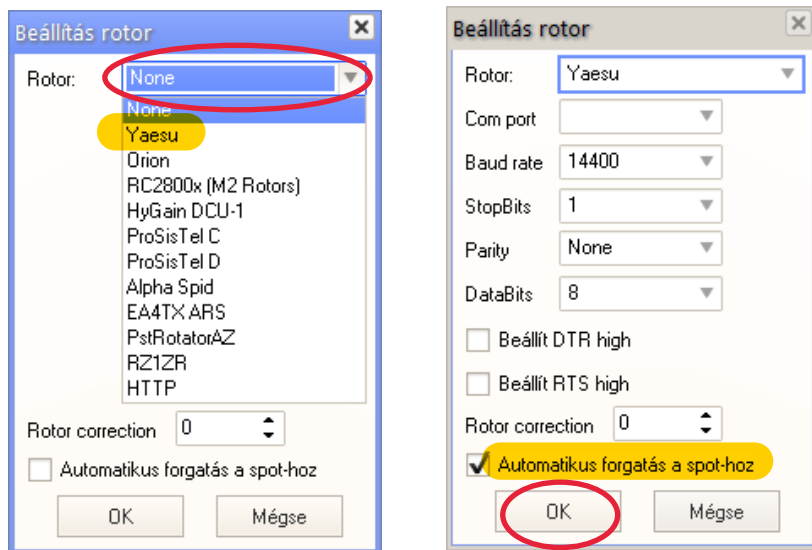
Beállítás rotor ✕

Rotor: None

None
Yaesu
Orion
RC2800x (M2 Rotors)
HyGain DCU-1
ProSisTel C
ProSisTel D
Alpha Spid
EA4TX ARS
PstRotatorAZ
RZ1ZR
HTTP

Rotor correction 0

Automatikus forgatás a spot-hoz

OK Mégse

Beállítás rotor

Rotor: Yaesu

Com port

Baud rate 14400

StopBits 1

Parity None

DataBits 8

Beállít DTR high

Beállít RTS high

Rotor correction 0

Automatikus forgatás a spot-hoz

OK Mégse